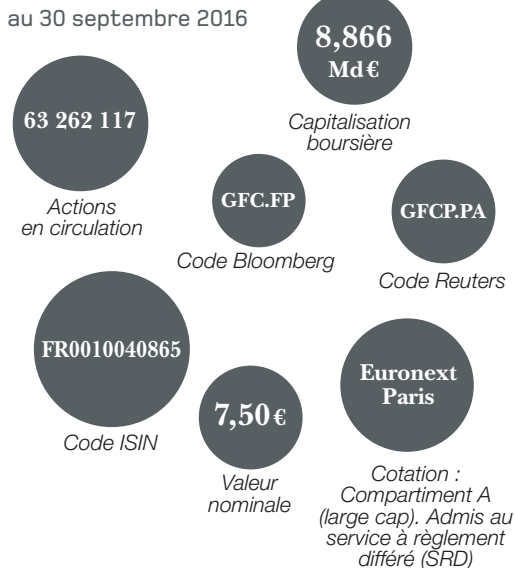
au 30 septembre 2016

8,866 Md€

Capitalisation boursière

63 262 117

Actions en circulation

GFC.FP

Code Bloomberg

GFCP.PA

Code Reuters

FR0010040865

Code ISIN

7,50€

Valeur nominale

Euronext Paris

Cotation : Compartiment A (large cap). Admis au service à règlement différé (SRD)